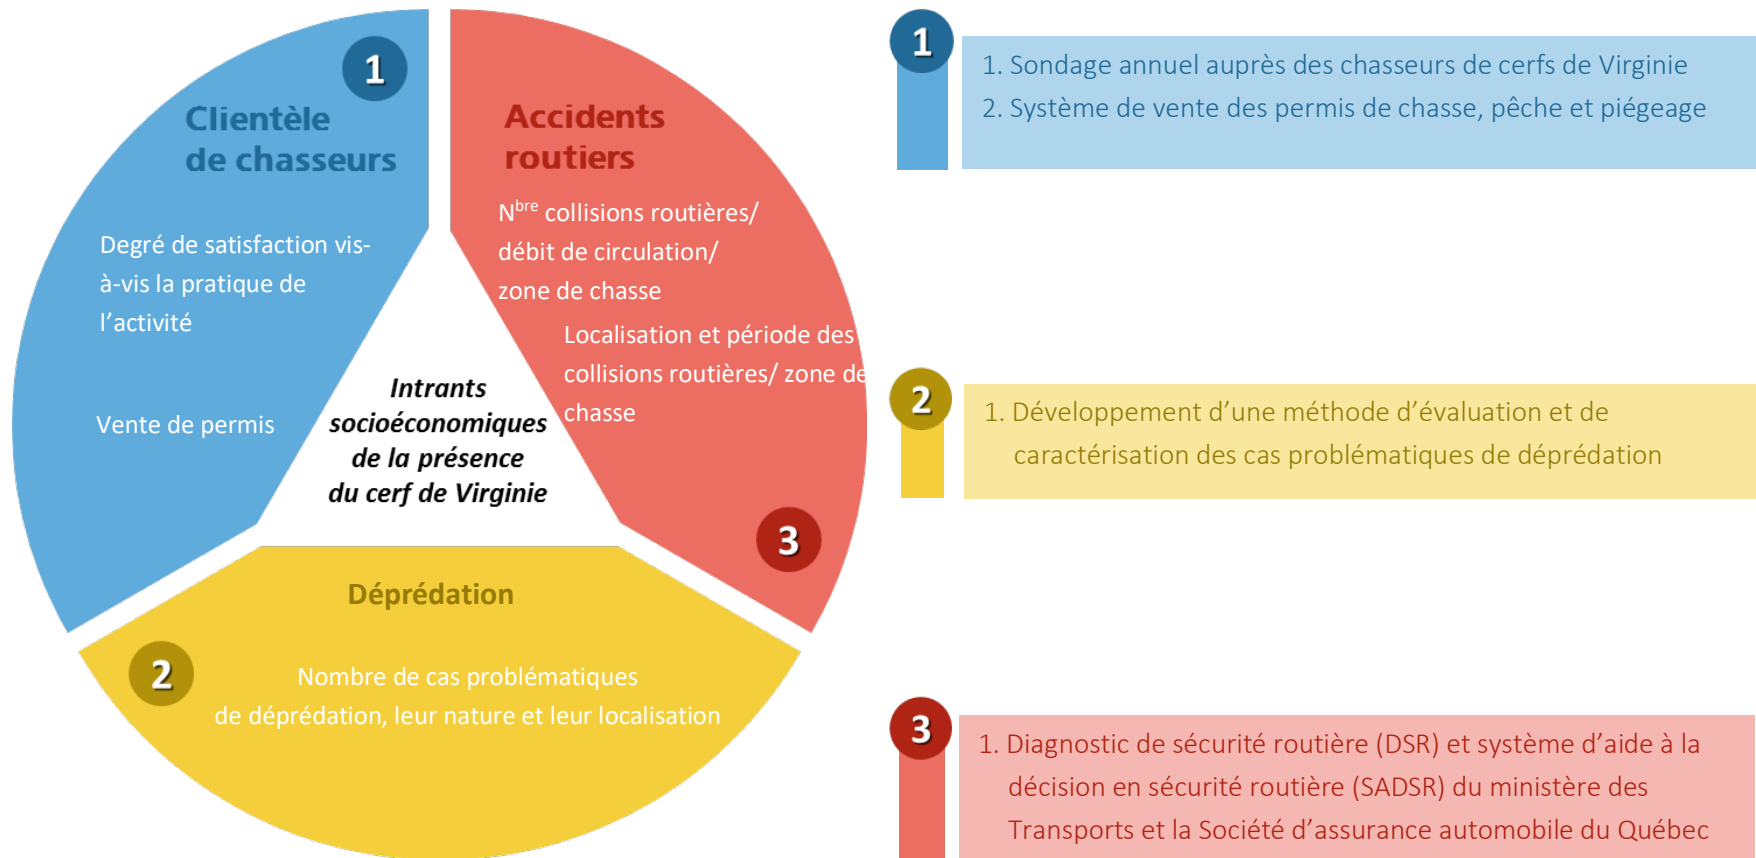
1

Clientèle de chasseurs

Degré de satisfaction vis-à-vis la pratique de l'activité

Vente de permis

Accidents routiers

N$^{bre}$ collisions routières/ débit de circulation/ zone de chasse

Localisation et période des collisions routières/ zone de chasse

3

Intrants socioéconomiques de la présence du cerf de Virginie

Déprédation

2

Nombre de cas problématiques de déprédation, leur nature et leur localisation

1

1. Sondage annuel auprès des chasseurs de cerfs de Virginie
2. Système de vente des permis de chasse, pêche et piégeage

2

1. Développement d'une méthode d'évaluation et de caractérisation des cas problématiques de déprédation

3

1. Diagnostic de sécurité routière (DSR) et système d'aide à la décision en sécurité routière (SADSR) du ministère des Transports et la Société d'assurance automobile du Québec